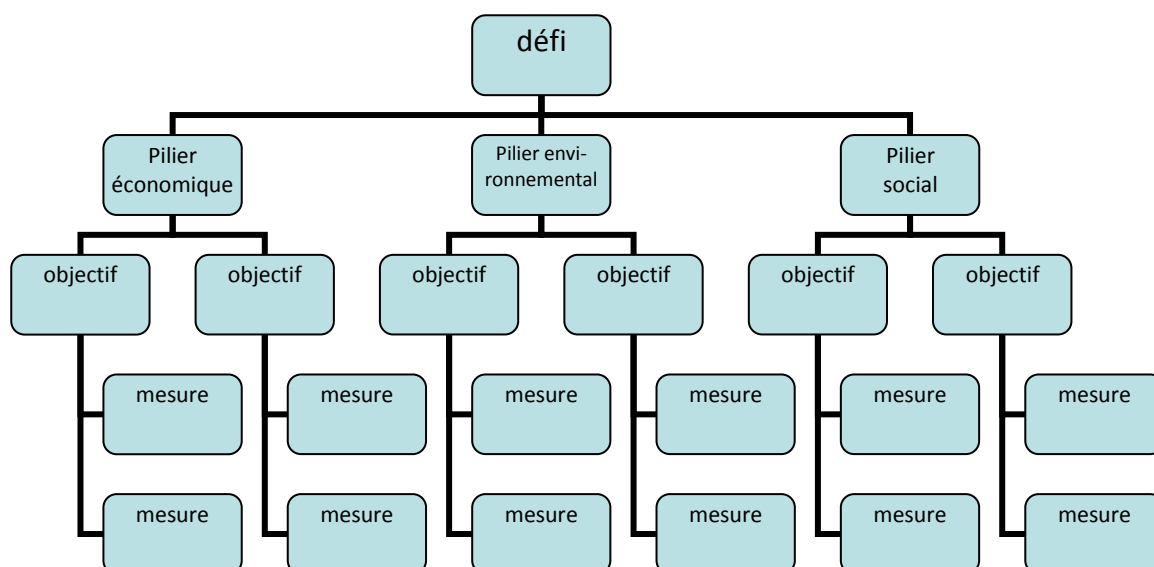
défi

Pilier économique

objectif

mesure

mesure

objectif

mesure

mesure

Pilier environnemental

objectif

mesure

mesure

objectif

mesure

mesure

Pilier social

objectif

mesure

mesure

objectif

mesure

mesure